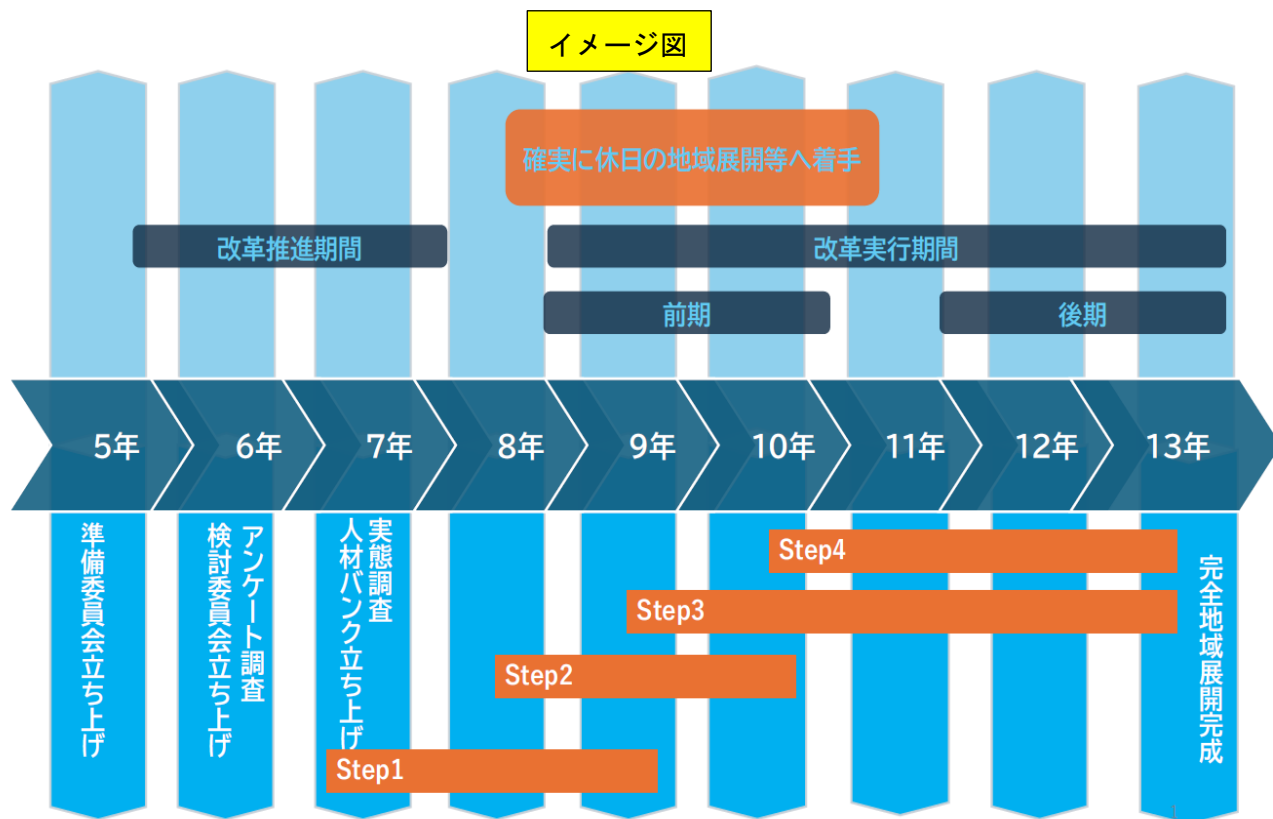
イメージ図

確実に休日の地域展開等へ着手

改革推進期間

改革実行期間

前期

後期

5年

6年

7年

8年

9年

10年

11年

12年

13年

準備委員会立ち上げ

アンケート調査
検討委員会立ち上げ

実態調査
人材バンク立ち上げ

Step4

Step3

Step2

Step1

完全地域展開完成